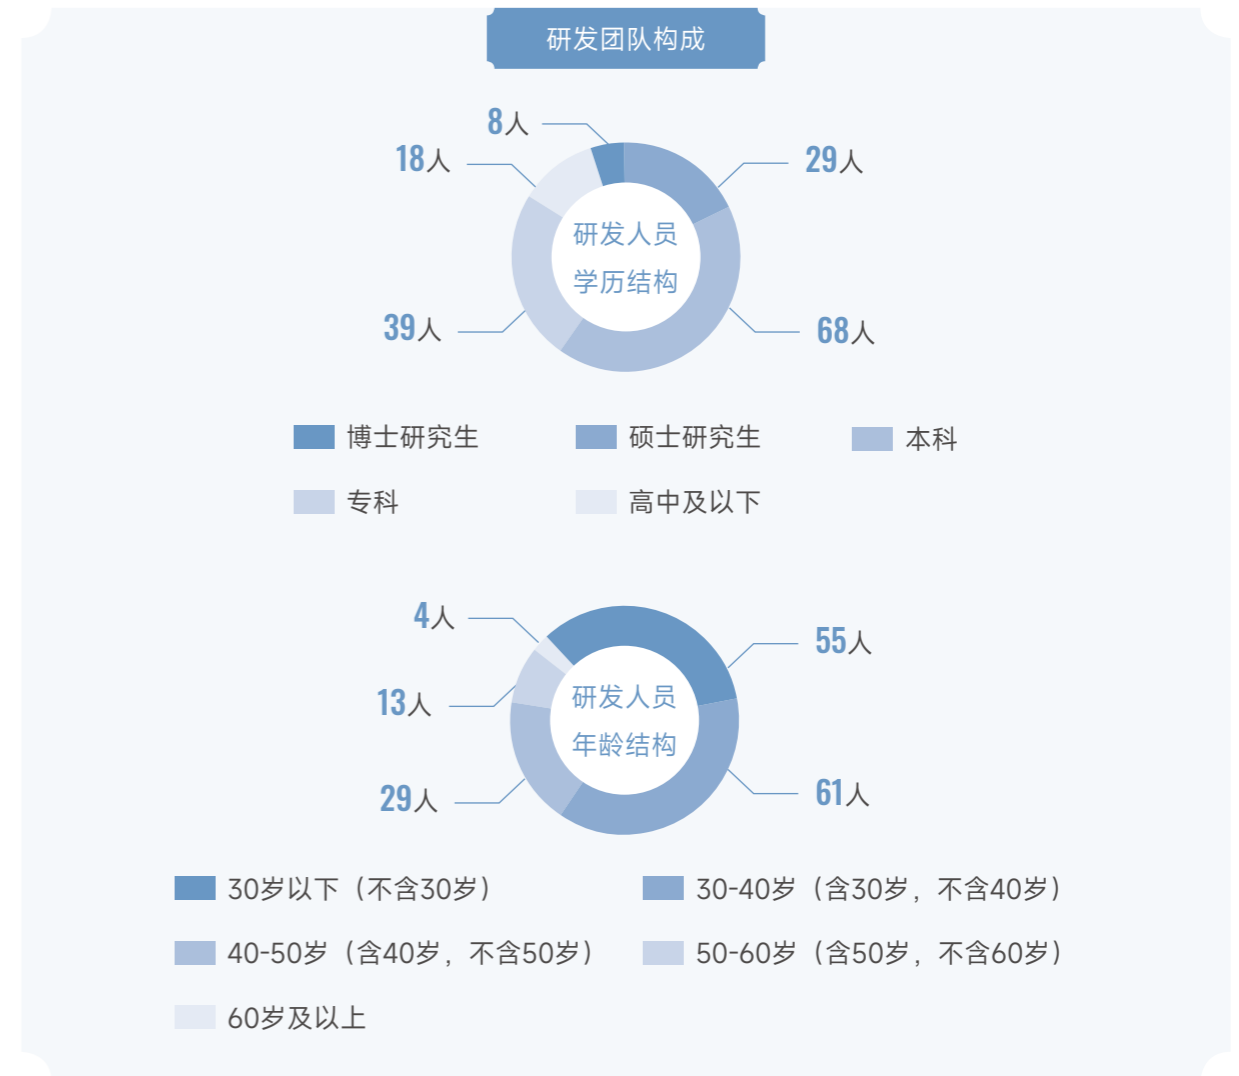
研发团队构成

8人
18人
29人
研发人员
学历结构
39人
68人

博士研究生
硕士研究生
本科
专科
高中及以下

4人
55人
13人
研发人员
年龄结构
29人
61人

30岁以下（不含30岁）
30-40岁（含30岁，不含40岁）
40-50岁（含40岁，不含50岁）
50-60岁（含50岁，不含60岁）
60岁及以上